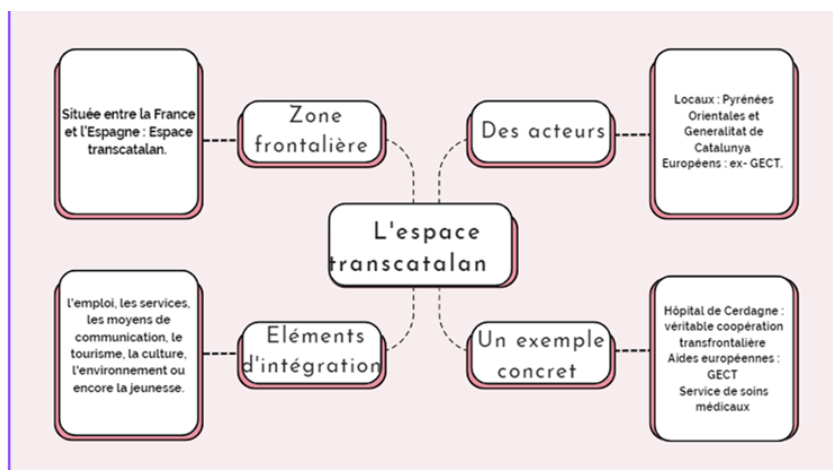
Située entre la France et l'Espagne : Espace transcatalan.

Zone frontalière

Des acteurs

Locaux : Pyrénées Orientales et Generalitat de Catalunya
Européens : ex- GECT.

L'espace transcatalan

l'emploi, les services, les moyens de communication, le tourisme, la culture, l'environnement ou encore la jeunesse.

Eléments d'intégration

Un exemple concret

Hôpital de Cerdagne : véritable coopération transfrontalière
Aides européennes : GECT
Service de soins médicaux